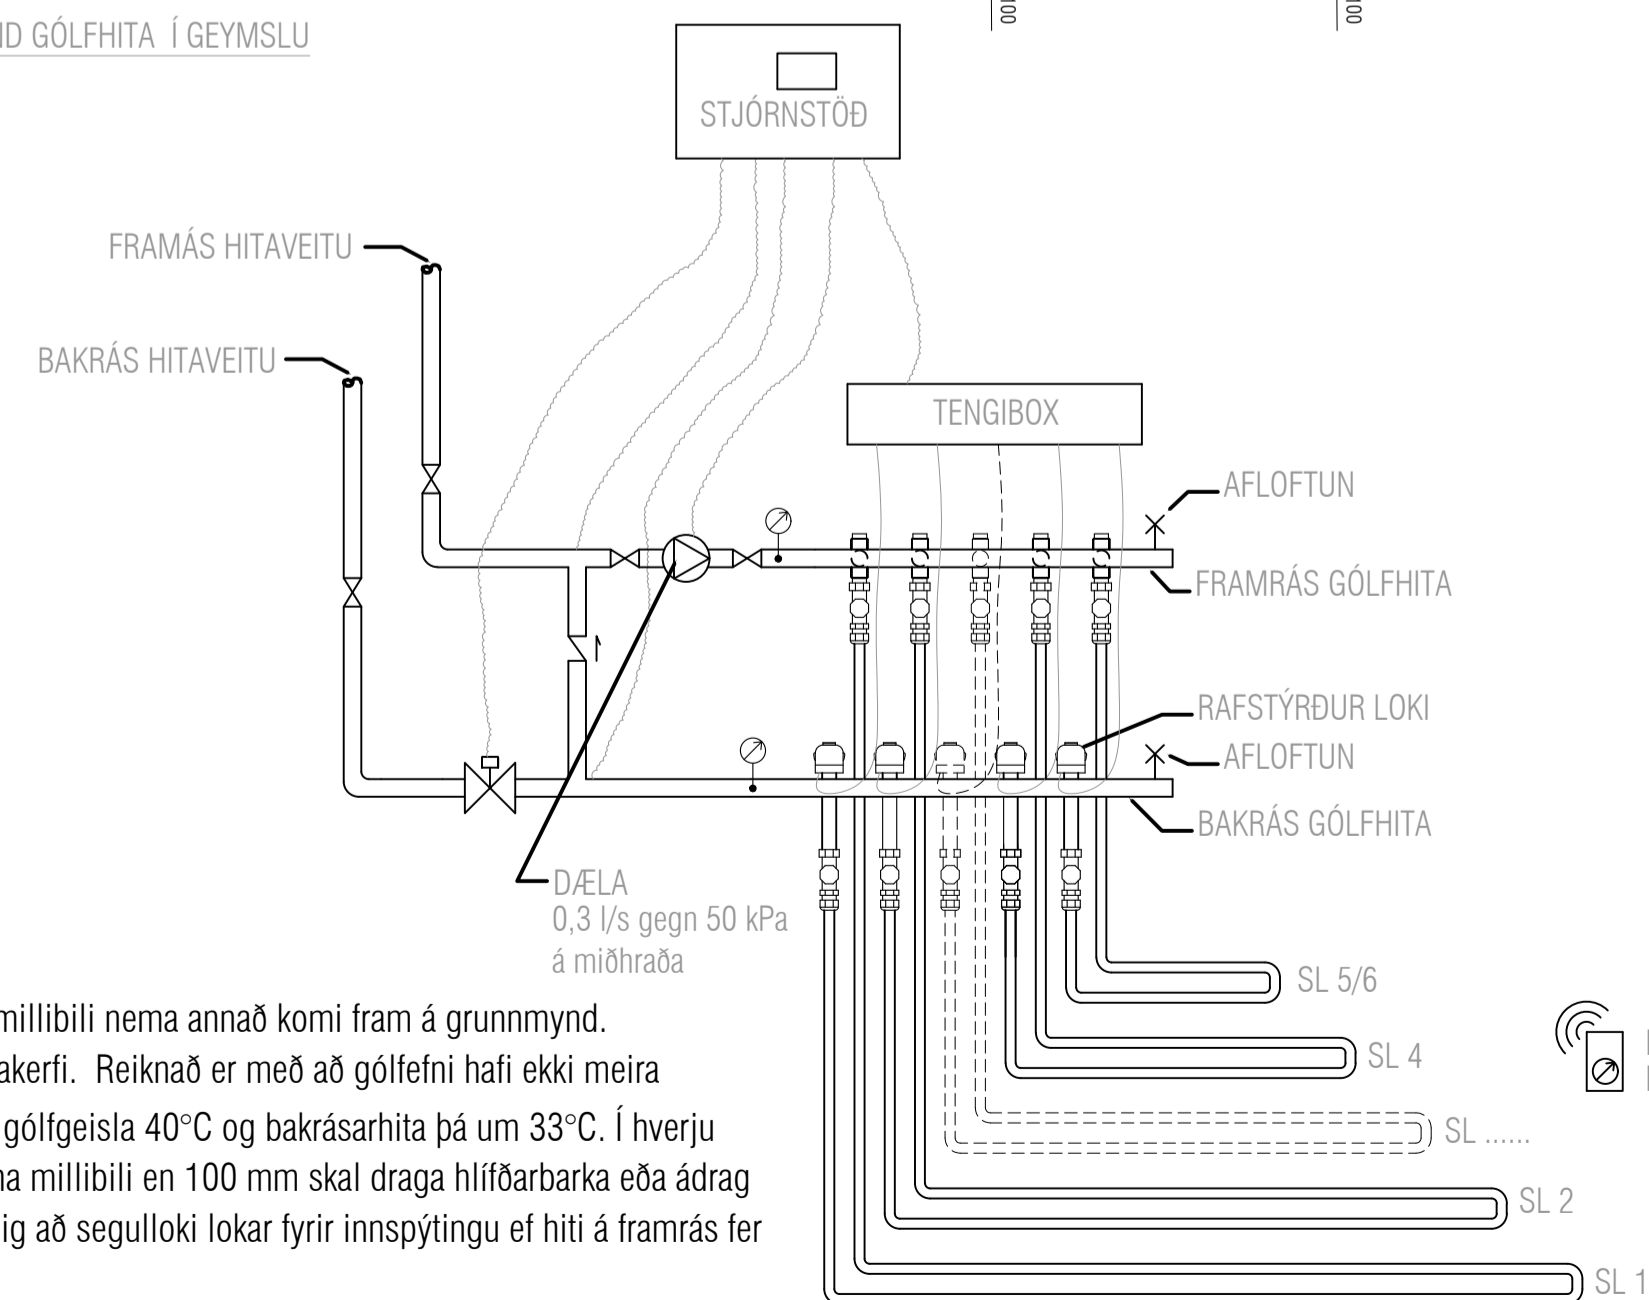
ND GÓLFHITA Í GEYMSLU

000

000

STJÓRNSTÖÐ

FRAMÁS HITAVEITU

BAKRÁS HITAVEITU

TENGIBOX

AFLOFTUN

FRAMRÁS GÓLFHITA

RAFSTÝRÐUR LOKI

AFLOFTUN

BAKRÁS GÓLFHITA

DÆLA
0,3 l/s gegn 50 kPa
á miðhraða

SL 5/6

SL 4

SL ......

SL 2

SL 1

millibili nema annað komi fram á grunnmynd.
akerfi. Reiknað er með að gólfefni hafi ekki meira
gólfgeisla 40°C og bakrásarhita þá um 33°C. Í hverju
na millibili en 100 mm skal draga hlífðarbarka eða ádrag
ig að segulloki lokar fyrir innspýtingu ef hiti á framrás fer